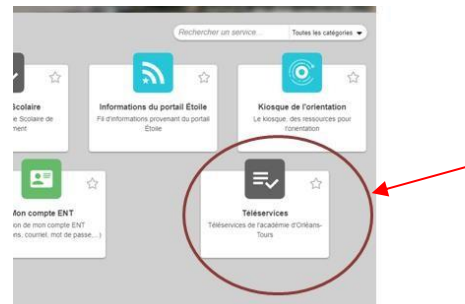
Rechercher un service...
Toutes les catégories

Scolaire
e Scolaire de ment

Informations du portail Étoile
Fil d'informations provenant du portail Étoile

Kiosque de l'orientation
Le kiosque, des ressources pour l'orientation

Mon compte ENT
ion de mon compte ENT , courriel, mot de passe,...)

Téléservices
Téléservices de l'académie d'Orléans-Tours